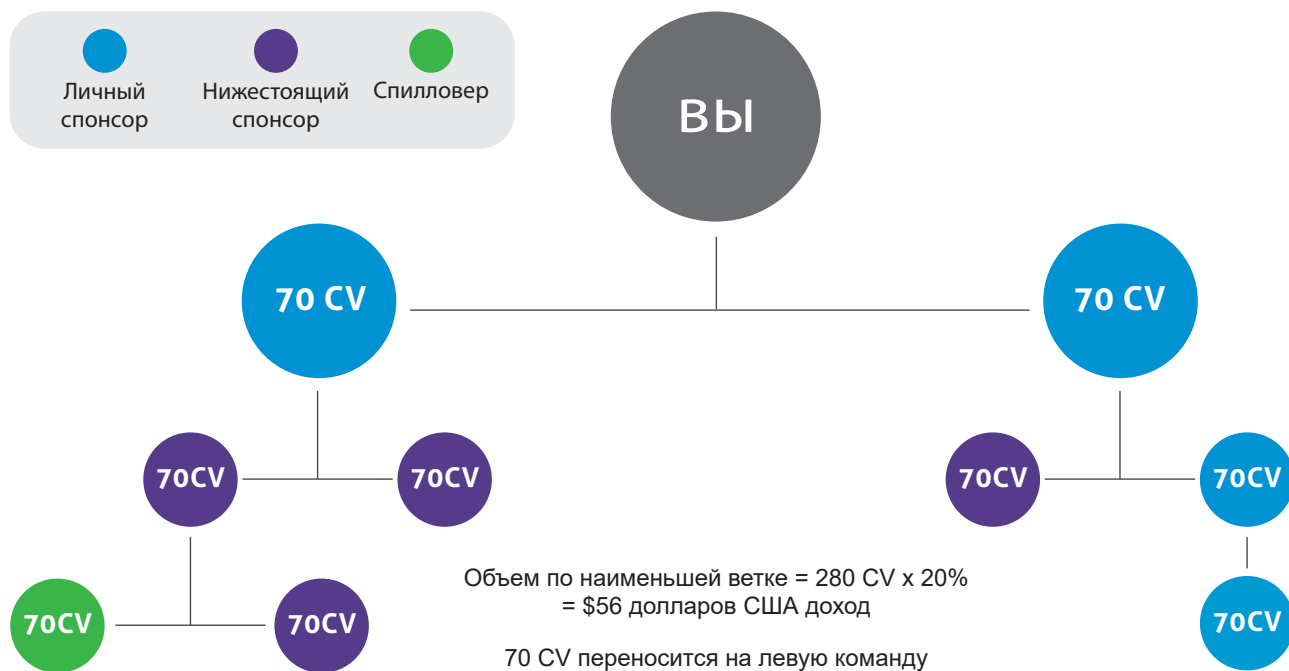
Личный спонсор

Нижестоящий спонсор

Спилловер

ВЫ

70 CV

70 CV

70CV

70CV

70CV

70CV

70CV

70CV

70CV

Объем по наименьшей ветке = 280 CV x 20% = $56 долларов США доход

70 CV переносится на левую команду